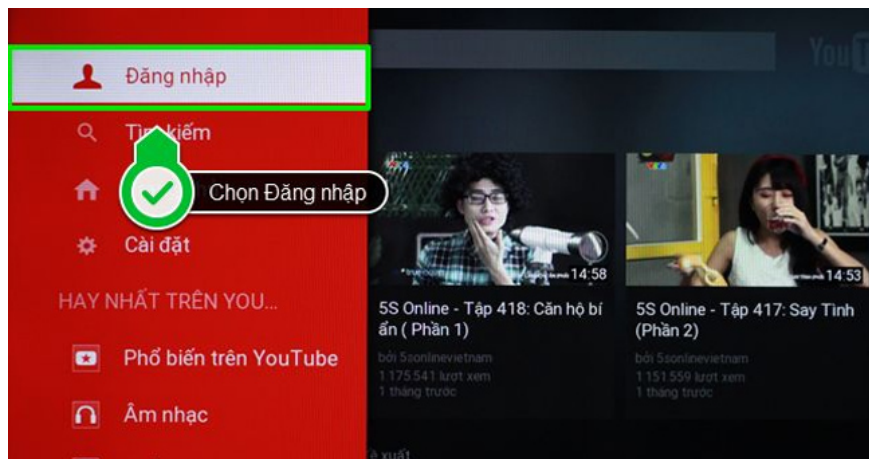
Đăng nhập

T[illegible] kiếm

Chọn Đăng nhập

Cài đặt

HAY NHẤT TRÊN YOU...

Phổ biến trên YouTube

Âm nhạc

You

14:58

5S Online - Tập 418: Căn hộ bí ẩn ( Phần 1)

bởi 5sonlinevietnam
1.175.541 lượt xem
1 tháng trước

14:53

5S Online - Tập 417: Say Tình (Phần 2)

bởi 5sonlinevietnam
1.151.559 lượt xem
1 tháng trước

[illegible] xuất